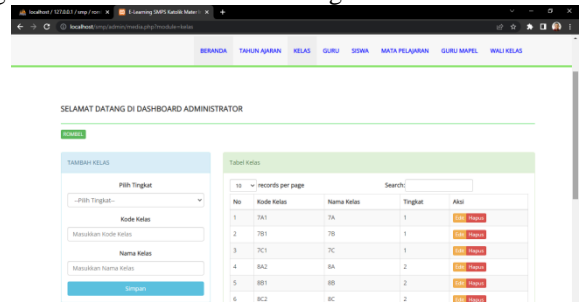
localhost / 127.0.0.1 / smp / ron ×
E-Learning SMPS Katolik Mater ×
localhost/smp/admin/media.php?module=kelas

BERANDA TAHUN AJARAN KELAS GURU SISWA MATA PELAJARAN GURU MAPEL WALI KELAS

SELAMAT DATANG DI DASHBOARD ADMINISTRATOR

ROMBEL

TAMBAH KELAS

Pilih Tingkat

--Pilih Tingkat--

Kode Kelas

Masukkan Kode Kelas

Nama Kelas

Masukkan Nama Kelas

Simpan

Tabel Kelas

10 records per page

Search:

| No | Kode Kelas | Nama Kelas | Tingkat | Aksi |
|---|---|---|---|---|
| 1 | 7A1 | 7A | 1 | Edit Hapus |
| 2 | 7B1 | 7B | 1 | Edit Hapus |
| 3 | 7C1 | 7C | 1 | Edit Hapus |
| 4 | 8A2 | 8A | 2 | Edit Hapus |
| 5 | 8B1 | 8B | 2 | Edit Hapus |
| 6 | 8C2 | 8C | 2 | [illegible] |